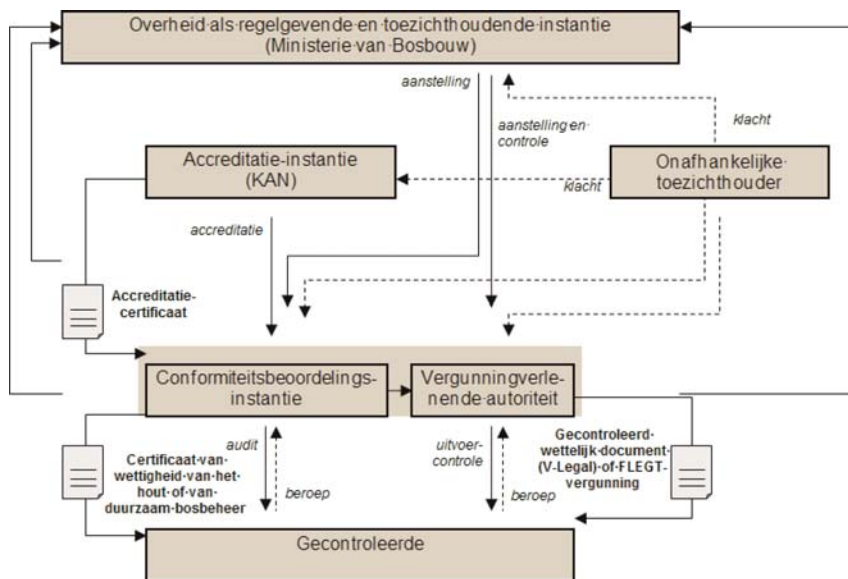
Overheid·als·regelgevende·en·toezichthoudende·instantie (Ministerie·van·Bosbouw)

aanstelling

aanstelling·en· controle

klacht

Accreditatie·instantie (KAN)

klacht

Onafhankelijke· toezichthouder

accreditatie

Accreditatie· certificaat

Conformiteitsbeoordelings· instantie

Vergunningverlenende·autoriteit

audit

beroep

Certificaat·van· wettigheid·van·het· hout·of·van· duurzaam·bosbeheer

uitvoer· controle

beroep

Gecontroleerd· wettelijk·document· (V-Legal)·of·FLEGT· vergunning

Gecontroleerde